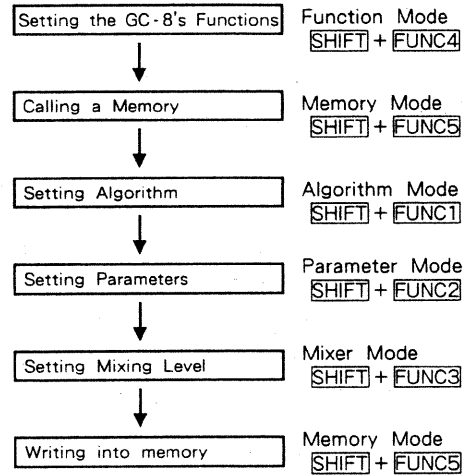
Setting the GC-8's Functions

Function Mode
SHIFT + FUNC4

Calling a Memory

Memory Mode
SHIFT + FUNC5

Setting Algorithm

Algorithm Mode
SHIFT + FUNC1

Setting Parameters

Parameter Mode
SHIFT + FUNC2

Setting Mixing Level

Mixer Mode
SHIFT + FUNC3

Writing into memory

Memory Mode
SHIFT + FUNC5